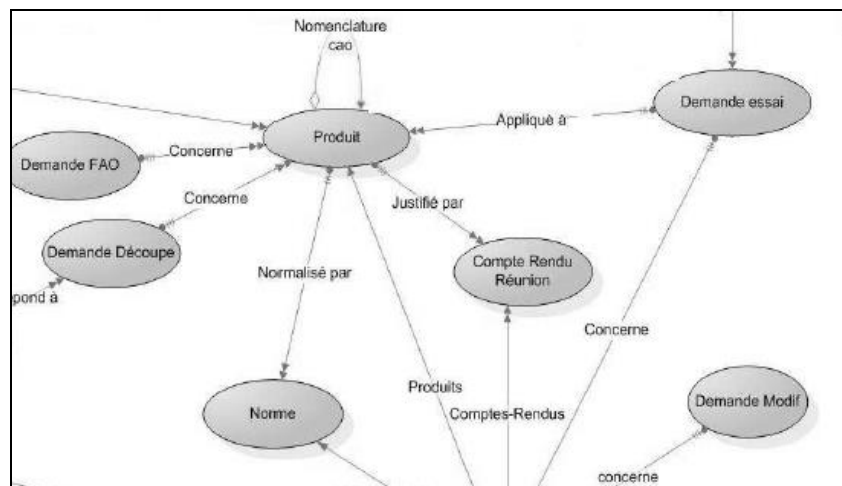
Nomenclature cao

Produit

Appliqué à

Demande essai

Demande FAO

Concerne

Concerne

Demande Découpe

Justifié par

pond à

Normalisé par

Compte Rendu Réunion

Concerne

Produits

Norme

Comptes-Rendus

Demande Modif

concerne